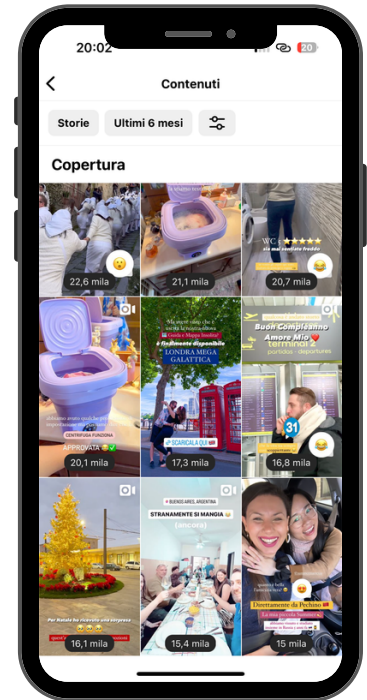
20:02

20

Contenuti

Storie

Ultimi 6 mesi

Copertura

22,6 mila

21,1 mila

WC ★★★★★

20,7 mila

Buon Compleanno Amore Mio

terminal

partidas · departures

APPROVATA

20,1 mila

LONDRA MEGA GALATTICA

SCARICALA QUI

17,3 mila

31

16,8 mila

16,1 mila

BUENOS AIRES, ARGENTINA

STRANAMENTE SI MANGIA

(ancora)

15,4 mila

Divertiamoci a Pechino

15 mila